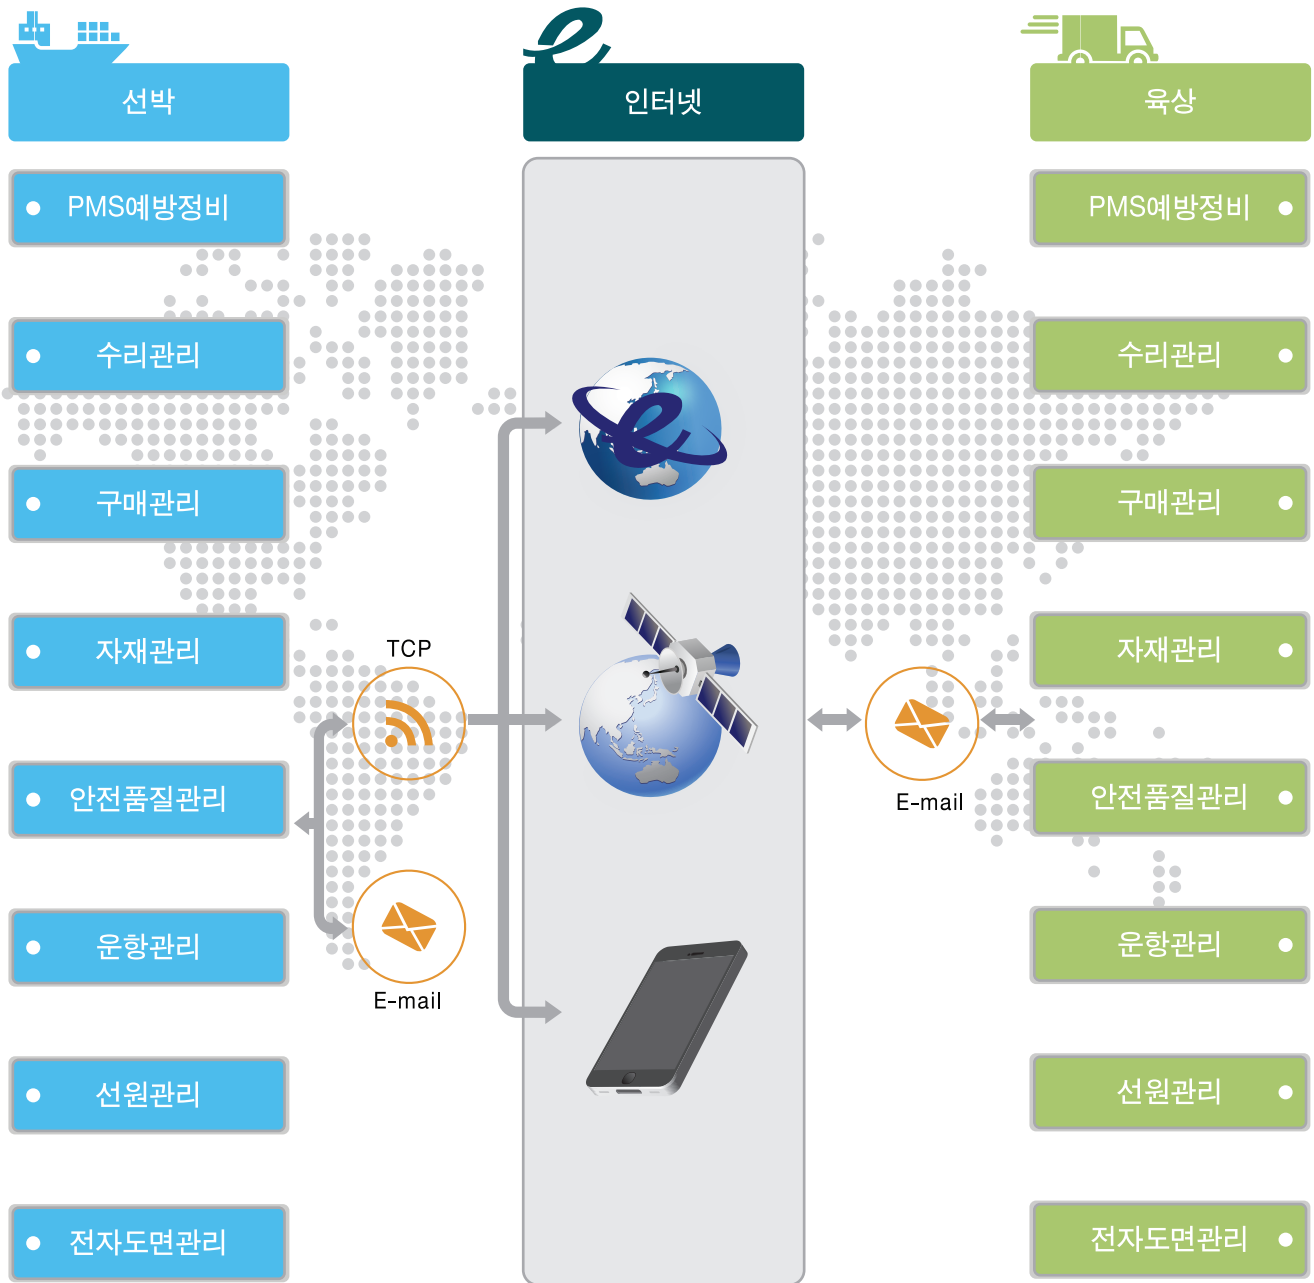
선박

인터넷

육상

PMS예방정비

수리관리

구매관리

자재관리

안전품질관리

운항관리

선원관리

전자도면관리

TCP

E-mail

E-mail

PMS예방정비

수리관리

구매관리

자재관리

안전품질관리

운항관리

선원관리

전자도면관리